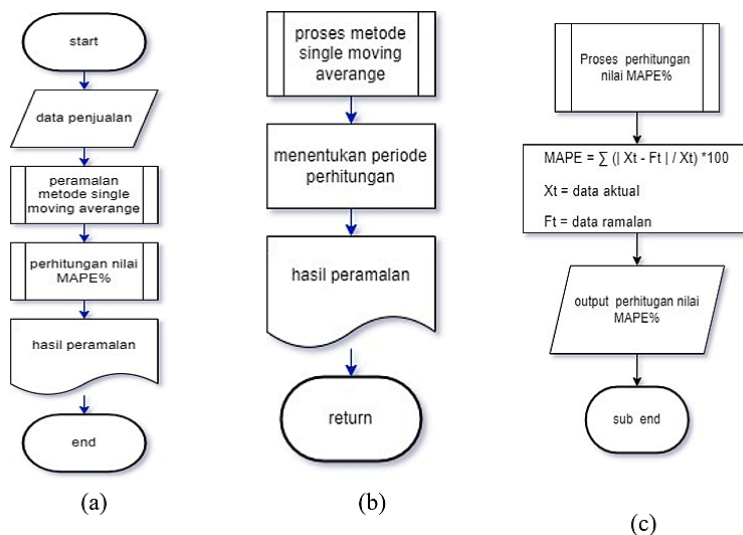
start

data penjualan

peramalan metode single moving averange

perhitungan nilai MAPE%

hasil peramalan

end

(a)

proses metode single moving averange

menentukan periode perhitungan

hasil peramalan

return

(b)

Proses perhitungan nilai MAPE%

MAPE = $\sum$ (| Xt - Ft | / Xt) *100

Xt = data aktual

Ft = data ramalan

output perhitugan nilai MAPE%

sub end

(c)